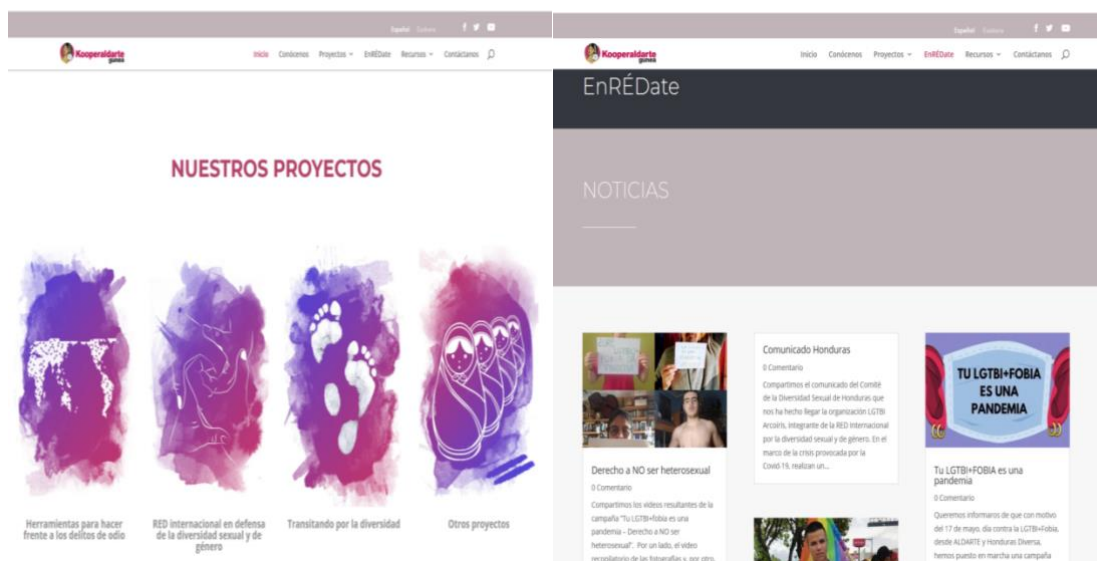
Español Euskara

Kooperaldarte gunea

Inicio Conócenos Proyectos EnRÉDate Recursos Contáctanos

NUESTROS PROYECTOS

Herramientas para hacer frente a los delitos de odio

RED internacional en defensa de la diversidad sexual y de género

Transitando por la diversidad

Otros proyectos

Español Euskara

Kooperaldarte gunea

Inicio Conócenos Proyectos EnRÉDate Recursos Contáctanos

EnRÉDate

NOTICIAS

Derecho a NO ser heterosexual

0 Comentario

Compartimos los videos resultantes de la campaña "Tu LGTBI+fobia es una pandemia – Derecho a NO ser heterosexual". Por un lado, el video recopilatorio de las fotografías y, por otro, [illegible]

Comunicado Honduras

0 Comentario

Compartimos el comunicado del Comité de la Diversidad Sexual de Honduras que nos ha hecho llegar la organización LGTBI Arcoiris, integrante de la RED internacional por la diversidad sexual y de género. En el marco de la crisis provocada por la Covid-19, realizan un...

TU LGTBI+FOBIA ES UNA PANDEMIA

Tu LGTBI+FOBIA es una pandemia

0 Comentario

Queremos informaros de que con motivo del 17 de mayo, día contra la LGTBI+Fobia, desde ALDARTE y Honduras Diversa, hemos puesto en marcha una campaña